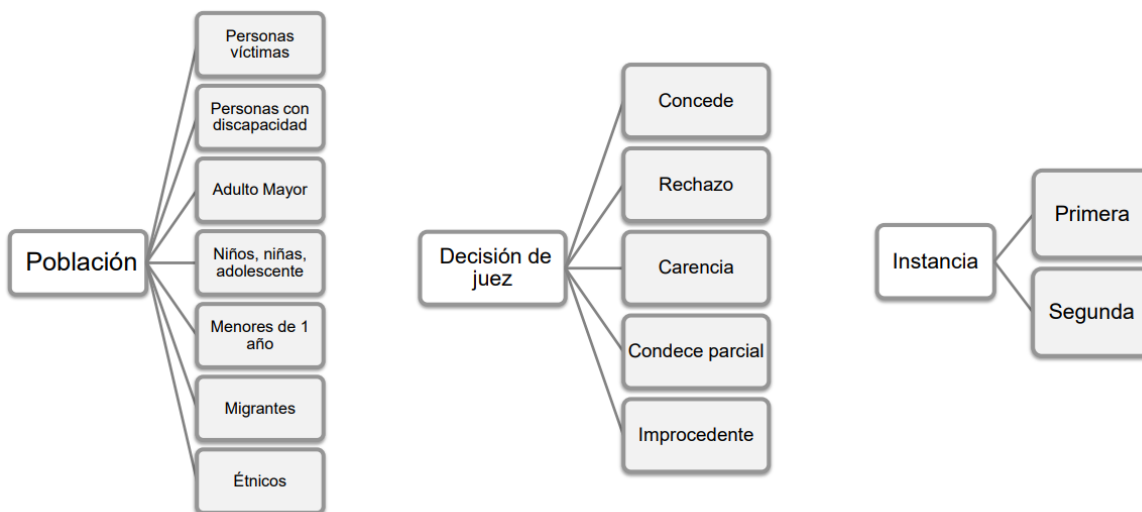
Población

Personas víctimas

Personas con discapacidad

Adulto Mayor

Niños, niñas, adolescente

Menores de 1 año

Migrantes

Étnicos

Decisión de juez

Concede

Rechazo

Carencia

Condece parcial

Improcedente

Instancia

Primera

Segunda